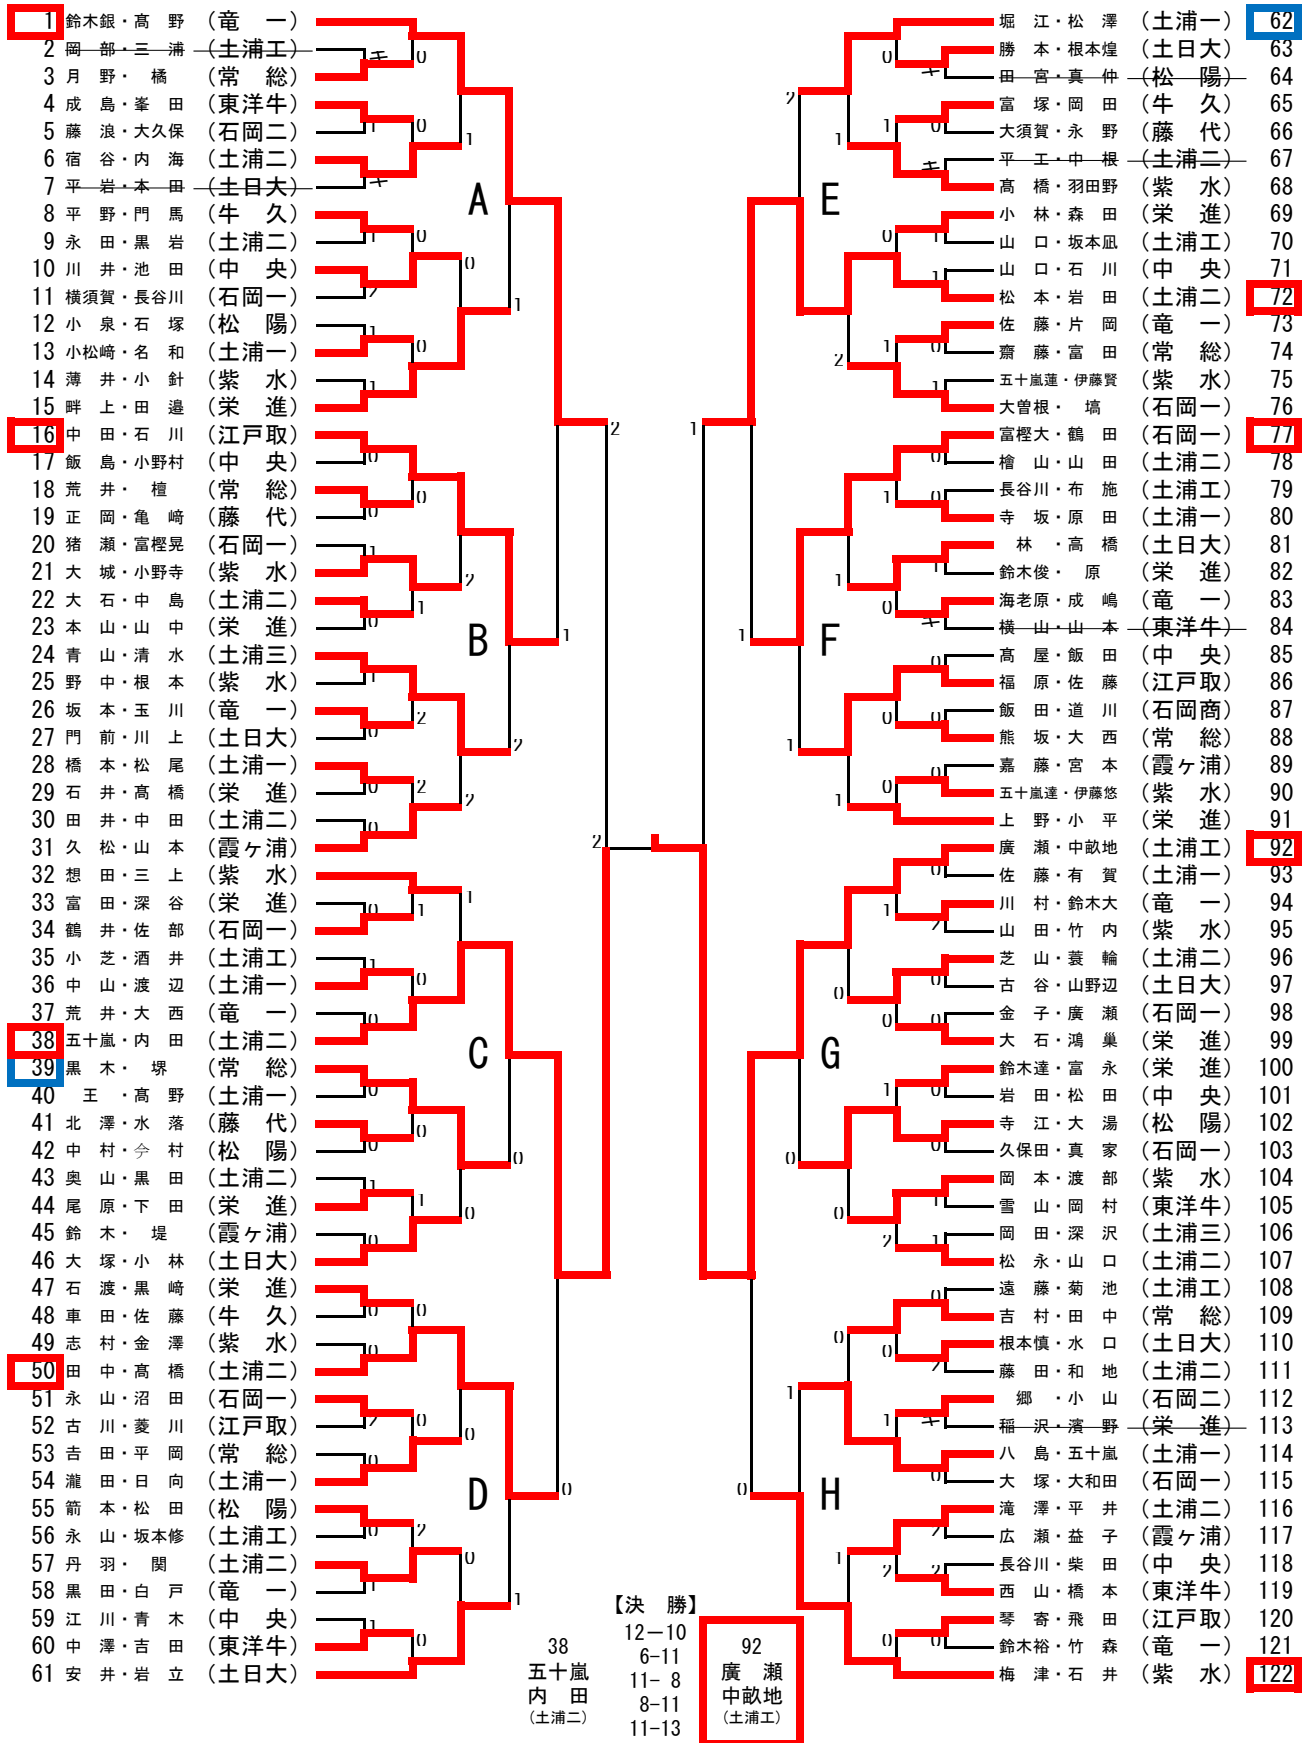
1 鈴木銀・高　野 （竜　一）
2 岡　部・三　浦 （土浦工）
3 月　野・　橘 （常　総）
4 成　島・峯　田 （東洋牛）
5 藤　浪・大久保 （石岡二）
6 宿　谷・内　海 （土浦二）
7 平　岩・本　田 （土日大）
8 平　野・門　馬 （牛　久）
9 永　田・黒　岩 （土浦二）
10 川　井・池　田 （中　央）
11 横須賀・長谷川 （石岡一）
12 小　泉・石　塚 （松　陽）
13 小松崎・名　和 （土浦一）
14 薄　井・小　針 （紫　水）
15 畔　上・田　邉 （栄　進）
16 中　田・石　川 （江戸取）
17 飯　島・小野村 （中　央）
18 荒　井・　檀 （常　総）
19 正　岡・亀　崎 （藤　代）
20 猪　瀬・富樫晃 （石岡一）
21 大　城・小野寺 （紫　水）
22 大　石・中　島 （土浦二）
23 本　山・山　中 （栄　進）
24 青　山・清　水 （土浦三）
25 野　中・根　本 （紫　水）
26 坂　本・玉　川 （竜　一）
27 門　前・川　上 （土日大）
28 橋　本・松　尾 （土浦一）
29 石　井・高　橋 （栄　進）
30 田　井・中　田 （土浦二）
31 久　松・山　本 （霞ヶ浦）
32 想　田・三　上 （紫　水）
33 富　田・深　谷 （栄　進）
34 鶴　井・佐　部 （石岡一）
35 小　芝・酒　井 （土浦工）
36 中　山・渡　辺 （土浦一）
37 荒　井・大　西 （竜　一）
38 五十嵐・内　田 （土浦二）
39 黒　木・　堺 （常　総）
40 王　・高　野 （土浦一）
41 北　澤・水　落 （藤　代）
42 中　村・今　村 （松　陽）
43 奥　山・黒　田 （土浦二）
44 尾　原・下　田 （栄　進）
45 鈴　木・　堤 （霞ヶ浦）
46 大　塚・小　林 （土日大）
47 石　渡・黒　﨑 （栄　進）
48 車　田・佐　藤 （牛　久）
49 志　村・金　澤 （紫　水）
50 田　中・高　橋 （土浦二）
51 永　山・沼　田 （石岡一）
52 古　川・菱　川 （江戸取）
53 吉　田・平　岡 （常　総）
54 瀧　田・日　向 （土浦一）
55 箭　本・松　田 （松　陽）
56 永　山・坂本修 （土浦工）
57 丹　羽・　関 （土浦二）
58 黒　田・白　戸 （竜　一）
59 江　川・青　木 （中　央）
60 中　澤・吉　田 （東洋牛）
61 安　井・岩　立 （土日大）

A B C D E F G H

堀　江・松　澤 （土浦一） 62
勝　本・根本煌 （土日大） 63
田　宮・真　仲 （松　陽） 64
富　塚・岡　田 （牛　久） 65
大須賀・永　野 （藤　代） 66
平　工・中　根 （土浦二） 67
高　橋・羽田野 （紫　水） 68
小　林・森　田 （栄　進） 69
山　口・坂本凪 （土浦工） 70
山　口・石　川 （中　央） 71
松　本・岩　田 （土浦二） 72
佐　藤・片　岡 （竜　一） 73
齋　藤・富　田 （常　総） 74
五十嵐蓮・伊藤賢 （紫　水） 75
大曽根・　塙 （石岡一） 76
富樫大・鶴　田 （石岡一） 77
檜　山・山　田 （土浦二） 78
長谷川・布　施 （土浦工） 79
寺　坂・原　田 （土浦一） 80
林　・高　橋 （土日大） 81
鈴木俊・　原 （栄　進） 82
海老原・成　嶋 （竜　一） 83
横　山・山　本 （東洋牛） 84
高　屋・飯　田 （中　央） 85
福　原・佐　藤 （江戸取） 86
飯　田・道　川 （石岡商） 87
熊　坂・大　西 （常　総） 88
嘉　藤・宮　本 （霞ヶ浦） 89
五十嵐達・伊藤悠 （紫　水） 90
上　野・小　平 （栄　進） 91
廣　瀬・中畝地 （土浦工） 92
佐　藤・有　賀 （土浦一） 93
川　村・鈴木大 （竜　一） 94
山　田・竹　内 （紫　水） 95
芝　山・蓑　輪 （土浦二） 96
古　谷・山野辺 （土日大） 97
金　子・廣　瀬 （石岡一） 98
大　石・鴻　巣 （栄　進） 99
鈴木達・富　永 （栄　進） 100
岩　田・松　田 （中　央） 101
寺　江・大　湯 （松　陽） 102
久保田・真　家 （石岡一） 103
岡　本・渡　部 （紫　水） 104
雪　山・岡　村 （東洋牛） 105
岡　田・深　沢 （土浦三） 106
松　永・山　口 （土浦二） 107
遠　藤・菊　池 （土浦工） 108
吉　村・田　中 （常　総） 109
根本慎・水　口 （土日大） 110
藤　田・和　地 （土浦二） 111
郷　・小　山 （石岡二） 112
稲　沢・濱　野 （栄　進） 113
八　島・五十嵐 （土浦一） 114
大　塚・大和田 （石岡一） 115
滝　澤・平　井 （土浦二） 116
広　瀬・益　子 （霞ヶ浦） 117
長谷川・柴　田 （中　央） 118
西　山・橋　本 （東洋牛） 119
琴　寄・飛　田 （江戸取） 120
鈴木裕・竹　森 （竜　一） 121
梅　津・石　井 （紫　水） 122

【決　勝】
12－10
6－11
11－ 8
8－11
11－13

38
五十嵐
内　田
（土浦二）

92
廣　瀬
中畝地
（土浦工）